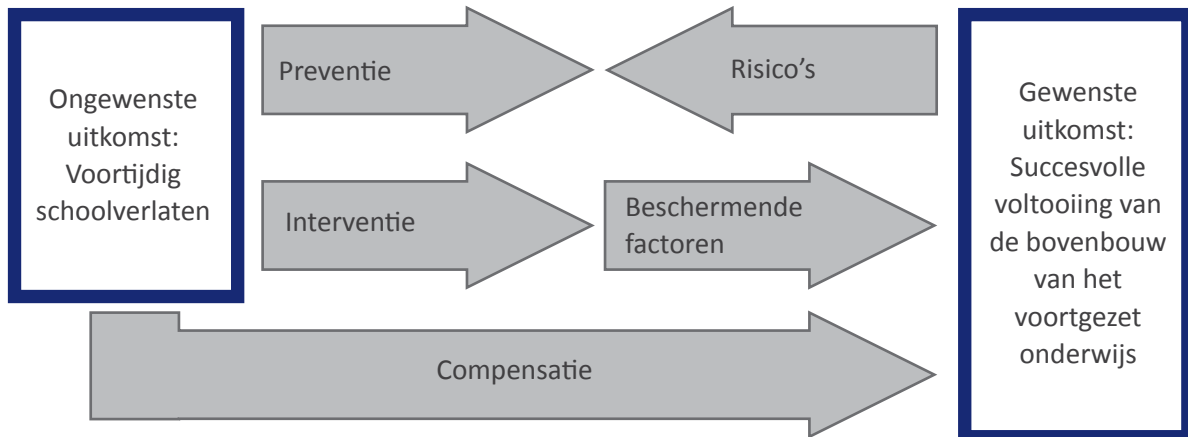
Ongewenste uitkomst: Voortijdig schoolverlaten

Preventie

Risico's

Interventie

Beschermende factoren

Compensatie

Gewenste uitkomst: Succesvolle voltooiing van de bovenbouw van het voortgezet onderwijs